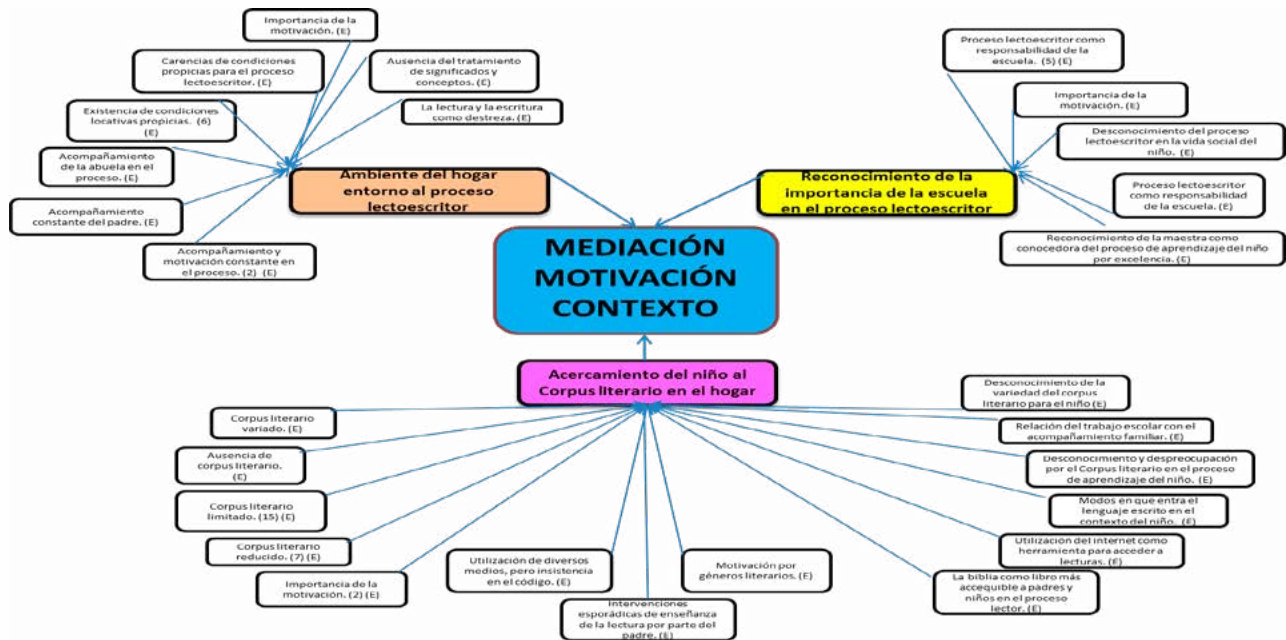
Importancia de la motivación. (E)

Carencias de condiciones propicias para el proceso lectoescritor. (E)

Ausencia del tratamiento de significados y conceptos. (E)

La lectura y la escritura como destreza. (E)

Existencia de condiciones locativas propicias. (6) (E)

Acompañamiento de la abuela en el proceso. (E)

Acompañamiento constante del padre. (E)

Acompañamiento y motivación constante en el proceso. (2) (E)

Ambiente del hogar entorno al proceso lectoescritor

Proceso lectoescritor como responsabilidad de la escuela. (5) (E)

Importancia de la motivación. (E)

Desconocimiento del proceso lectoescritor en la vida social del niño. (E)

Proceso lectoescritor como responsabilidad de la escuela. (E)

Reconocimiento de la maestra como conocedora del proceso de aprendizaje del niño por excelencia. (E)

Reconocimiento de la importancia de la escuela en el proceso lectoescritor

MEDIACIÓN
MOTIVACIÓN
CONTEXTO

Acercamiento del niño al Corpus literario en el hogar

Corpus literario variado. (E)

Ausencia de corpus literario. (E)

Corpus literario limitado. (15) (E)

Corpus literario reducido. (7) (E)

Importancia de la motivación. (2) (E)

Utilización de diversos medios, pero insistencia en el código. (E)

Intervenciones esporádicas de enseñanza de la lectura por parte del padre. (E)

Motivación por géneros literarios. (E)

Desconocimiento de la variedad del corpus literario para el niño (E)

Relación del trabajo escolar con el acompañamiento familiar. (E)

Desconocimiento y despreocupación por el Corpus literario en el proceso de aprendizaje del niño. (E)

Modos en que entra el lenguaje escrito en el contexto del niño. (E)

Utilización del internet como herramienta para acceder a lecturas. (E)

La biblia como libro más accequible a padres y niños en el proceso lector. (E)